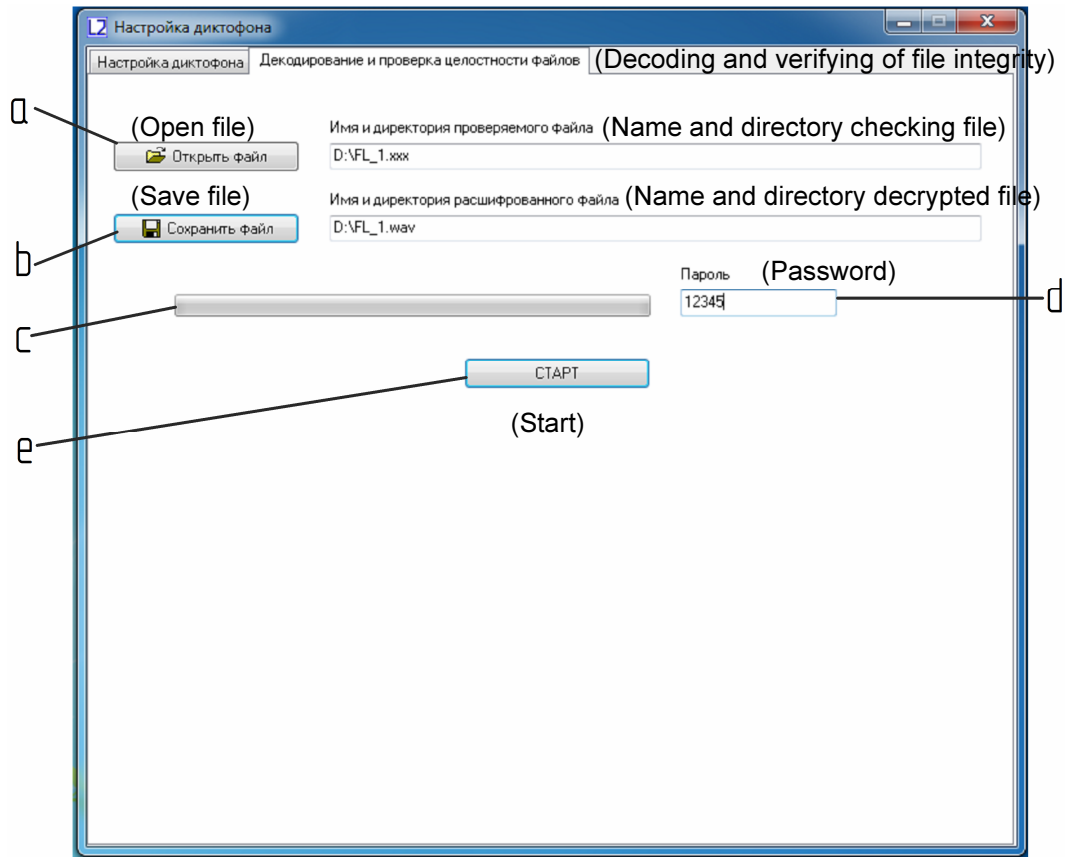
L2 Настройка диктофона

Настройка диктофона | Декодирование и проверка целостности файлов (Decoding and verifying of file integrity)

a

(Open file)
Открыть файл

Имя и директория проверяемого файла (Name and directory checking file)
D:\FL_1.xxx

(Save file)
Сохранить файл

Имя и директория расшифрованного файла (Name and directory decrypted file)
D:\FL_1.wav

b

Пароль (Password)
12345

d

c

СТАРТ

e

(Start)